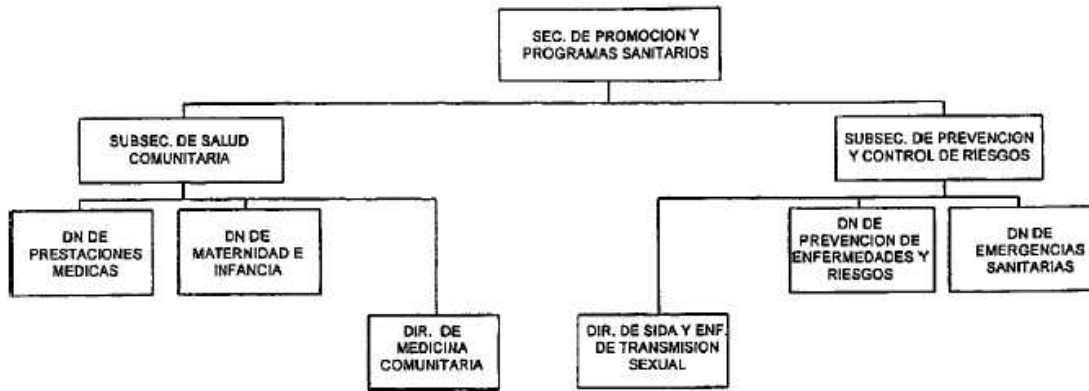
SEC. DE PROMOCION Y PROGRAMAS SANITARIOS

SUBSEC. DE SALUD COMUNITARIA

SUBSEC. DE PREVENCION Y CONTROL DE RIESGOS

DN DE PRESTACIONES MEDICAS

DN DE MATERNIDAD E INFANCIA

DIR. DE MEDICINA COMUNITARIA

DIR. DE SIDA Y ENF. DE TRANSMISION SEXUAL

DN DE PREVENCION DE ENFERMEDADES Y RIESGOS

DN DE EMERGENCIAS SANITARIAS